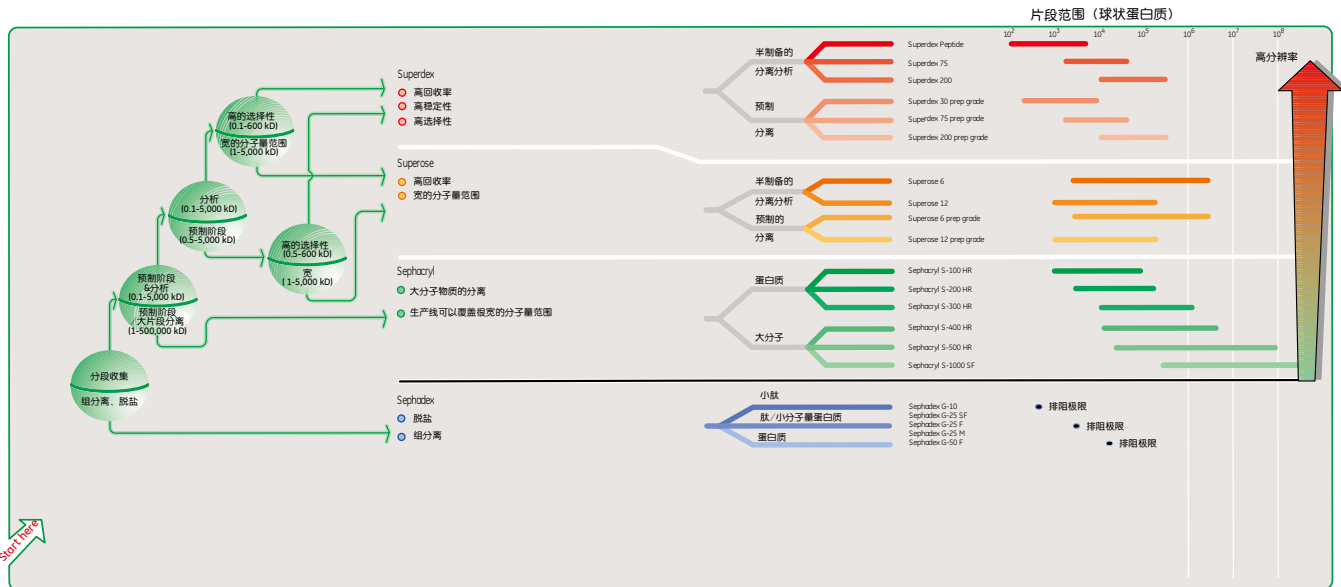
片段范围（球状蛋白质）

$10^2$ $10^3$ $10^4$ $10^5$ $10^6$ $10^7$ $10^8$

高分辨率

分段收集
组分离、脱盐

预制阶段
&分析
(0.1-5,000 kD)
预制阶段
大片段分离
(1-500,000 kD)

分析
(0.1-5,000 kD)
预制阶段
(0.5-5,000 kD)

高的选择性
(0.1-600 kD)
宽的分子量范围
(1-5,000 kD)

高的选择性
(0.5-600 kD)
宽
(1-5,000 kD)

Superdex
高回收率
高稳定性
高选择性

Superose
高回收率
宽的分子量范围

Sephacryl
大分子物质的分离
生产线可以覆盖很宽的分子量范围

Sephadex
脱盐
组分离

半制备的
分离分析
预制
分离

Superdex Peptide
Superdex 75
Superdex 200
Superdex 30 prep grade
Superdex 75 prep grade
Superdex 200 prep grade

半制备的
分离分析
预制的
分离

Superose 6
Superose 12
Superose 6 prep grade
Superose 12 prep grade

蛋白质
大分子

Sephacryl S-100 HR
Sephacryl S-200 HR
Sephacryl S-300 HR
Sephacryl S-400 HR
Sephacryl S-500 HR
Sephacryl S-1000 SF

小肽
肽／小分子量蛋白质
蛋白质

Sephadex G-10
Sephadex G-25 SF
Sephadex G-25 F
Sephadex G-25 M
Sephadex G-50 F

排阻极限
排阻极限
排阻极限

Start here